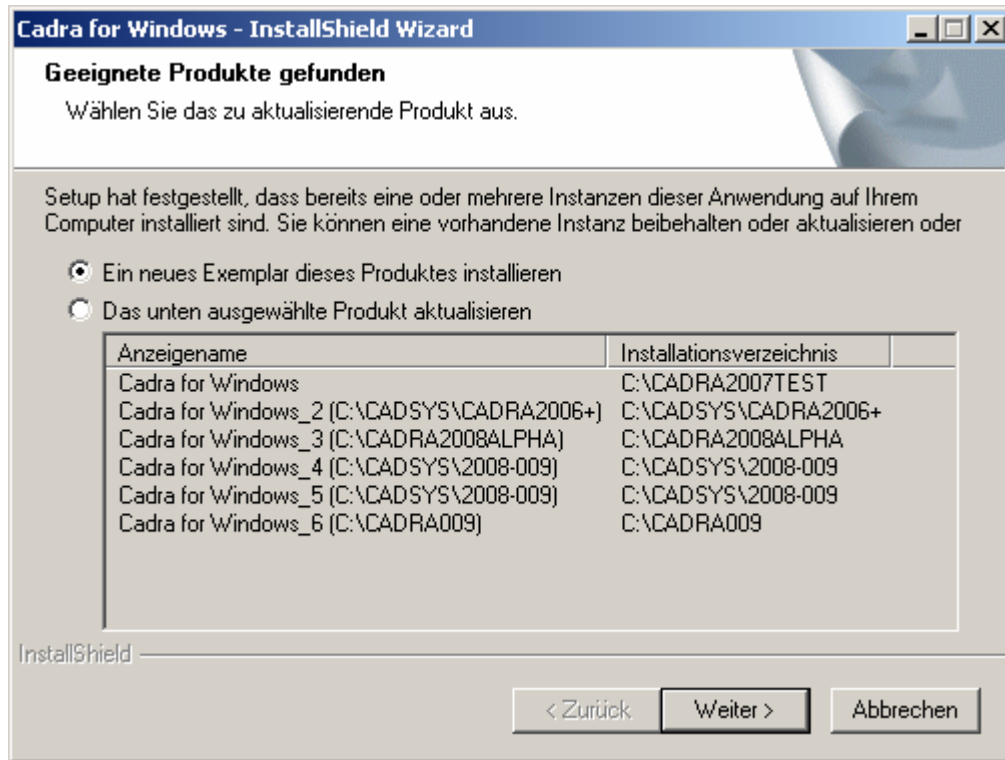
Cadra for Windows - InstallShield Wizard

Geeignete Produkte gefunden

Wählen Sie das zu aktualisierende Produkt aus.

Setup hat festgestellt, dass bereits eine oder mehrere Instanzen dieser Anwendung auf Ihrem Computer installiert sind. Sie können eine vorhandene Instanz beibehalten oder aktualisieren oder

Ein neues Exemplar dieses Produktes installieren

Das unten ausgewählte Produkt aktualisieren

| Anzeigename | Installationsverzeichnis |
|---|---|
| Cadra for Windows | C:\CADRA2007TEST |
| Cadra for Windows_2 (C:\CADSYS\CADRA2006+) | C:\CADSYS\CADRA2006+ |
| Cadra for Windows_3 (C:\CADRA2008ALPHA) | C:\CADRA2008ALPHA |
| Cadra for Windows_4 (C:\CADSYS\2008-009) | C:\CADSYS\2008-009 |
| Cadra for Windows_5 (C:\CADSYS\2008-009) | C:\CADSYS\2008-009 |
| Cadra for Windows_6 (C:\CADRA009) | C:\CADRA009 |

InstallShield

< Zurück

Weiter >

Abbrechen